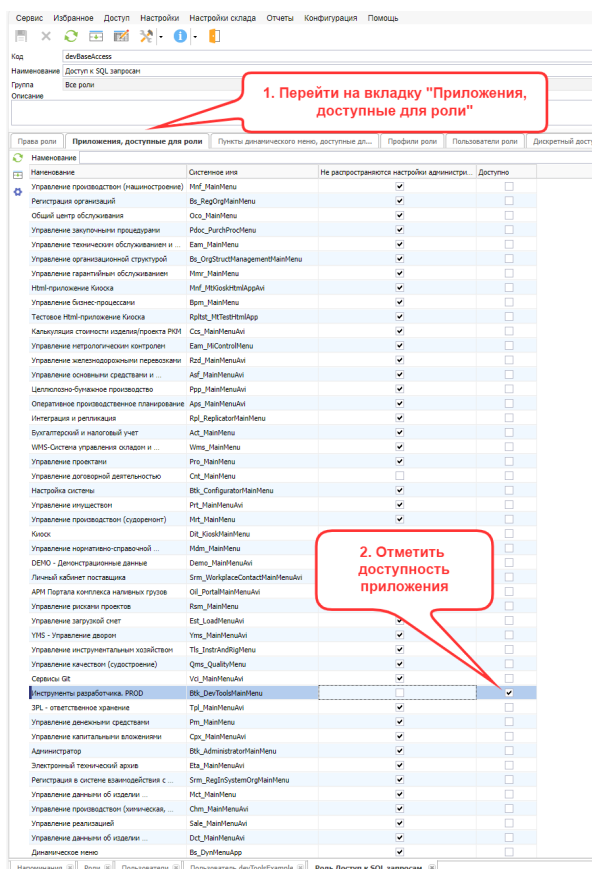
Сервис Избранное Доступ Настройки Настройки склада Отчеты Конфигурация Помощь

Код devBaseAccess
Наименование Доступ к SQL запросам
Группа Все роли
Описание

1. Перейти на вкладку "Приложения, доступные для роли"

Права роли | Приложения, доступные для роли | Пункты динамического меню, доступные дл... | Профили роли | Пользователи роли | Дискретный досту

Наименование

| Наименование | Системное имя | Не распространяются настройки администри... | Доступно |
|---|---|---|---|
| Управление производством (машиностроение) | Mnf_MainMenu | ✔ | |
| Регистрация организаций | Bs_RegOrgMainMenu | ✔ | |
| Общий центр обслуживания | Oco_MainMenu | ✔ | |
| Управление закупочными процедурами | Pdoc_PurchProcMenu | ✔ | |
| Управление техническим обслуживанием и ... | Eam_MainMenu | ✔ | |
| Управление организационной структурой | Bs_OrgStructManagementMainMenu | ✔ | |
| Управление гарантийным обслуживанием | Mmr_MainMenu | ✔ | |
| Html-приложение Киоска | Mnf_MtKioskHtmlAppAvi | ✔ | |
| Управление бизнес-процессами | Bpm_MainMenu | ✔ | |
| Тестовое Html-приложение Киоска | Rpltst_MtTestHtmlApp | ✔ | |
| Калькуляция стоимости изделия/проекта PKM | Ccs_MainMenuAvi | ✔ | |
| Управление метрологическим контролем | Eam_MiControlMenu | ✔ | |
| Управление железнодорожными перевозками | Rzd_MainMenuAvi | ✔ | |
| Управление основными средствами и ... | Asf_MainMenuAvi | ✔ | |
| Целлюлозно-бумажное производство | Ppp_MainMenuAvi | ✔ | |
| Оперативное производственное планирование | Aps_MainMenuAvi | ✔ | |
| Интеграция и репликация | Rpl_ReplicatorMainMenu | ✔ | |
| Бухгалтерский и налоговый учет | Act_MainMenu | ✔ | |
| WMS-Система управления складом и ... | Wms_MainMenu | ✔ | |
| Управление проектами | Pro_MainMenu | ✔ | |
| Управление договорной деятельностью | Cnt_MainMenu | | |
| Настройка системы | Btk_ConfiguratorMainMenu | ✔ | |
| Управление имуществом | Prt_MainMenuAvi | ✔ | |
| Управление производством (судоремонт) | Mrt_MainMenu | ✔ | |
| Киоск | Dit_KioskMainMenu | | |
| Управление нормативно-справочной ... | Mdm_MainMenu | | |
| DEMO - Демонстрационные данные | Demo_MainMenuAvi | | |
| Личный кабинет поставщика | Srm_WorkplaceContactMainMenuAvi | | |
| АРМ Портала комплекса наливных грузов | Oil_PortalMainMenuAvi | | |
| Управление рисками проектов | Rsm_MainMenu | | |
| Управление загрузкой смет | Est_LoadMenuAvi | ✔ | |
| YMS - Управление двором | Yms_MainMenuAvi | ✔ | |
| Управление инструментальным хозяйством | Tls_InstrAndRigMenu | ✔ | |
| Управление качеством (судостроение) | Qms_QualityMenu | ✔ | |
| Сервисы Git | Vcl_MainMenuAvi | ✔ | |
| Инструменты разработчика. PROD | Btk_DevToolsMainMenu | | ✔ |
| 3PL - ответственное хранение | Tpl_MainMenuAvi | ✔ | |
| Управление денежными средствами | Pm_MainMenu | ✔ | |
| Управление капитальными вложениями | Cpx_MainMenuAvi | ✔ | |
| Администратор | Btk_AdministratorMainMenu | ✔ | |
| Электронный технический архив | Eta_MainMenuAvi | ✔ | |
| Регистрация в системе взаимодействия с ... | Srm_RegInSystemOrgMainMenu | ✔ | |
| Управление данными об изделии ... | Mct_MainMenu | ✔ | |
| Управление производством (химическая, ... | Chm_MainMenuAvi | ✔ | |
| Управление реализацией | Sale_MainMenuAvi | ✔ | |
| Управление данными об изделии ... | Dct_MainMenuAvi | ✔ | |
| Динамическое меню | Bs_DynMenuApp | ✔ | |

2. Отметить доступность приложения

Наименования | Роли | Пользователи | Пользователь devToolsExample | Роль Доступ к SQL запросам